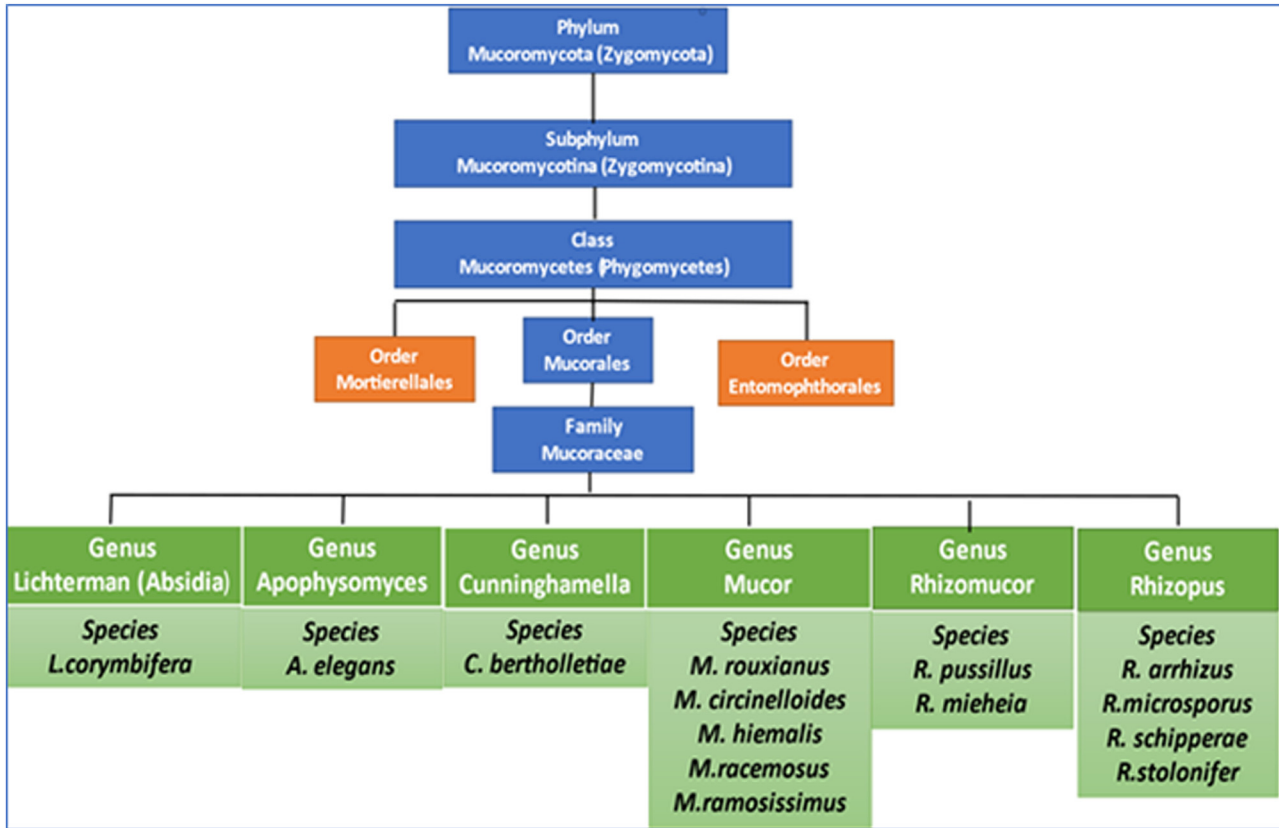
Phylum
Mucoromycota (Zygomycota)

Subphylum
Mucoromycotina (Zygomycotina)

Class
Mucoromycetes (Phygomycetes)

Order
Mortierellales

Order
Mucorales

Order
Entomophthorales

Family
Mucoraceae

Genus
Lichterman (Absidia)

Species
L.corymbifera

Genus
Apophysomyces

Species
A. elegans

Genus
Cunninghamella

Species
C. bertholletiae

Genus
Mucor

Species
M. rouxianus
M. circinelloides
M. hiemalis
M.racemosus
M.ramosissimus

Genus
Rhizomucor

Species
R. pussillus
R. mieheia

Genus
Rhizopus

Species
R. arrhizus
R.microsporus
R. schipperae
R.stolonifer